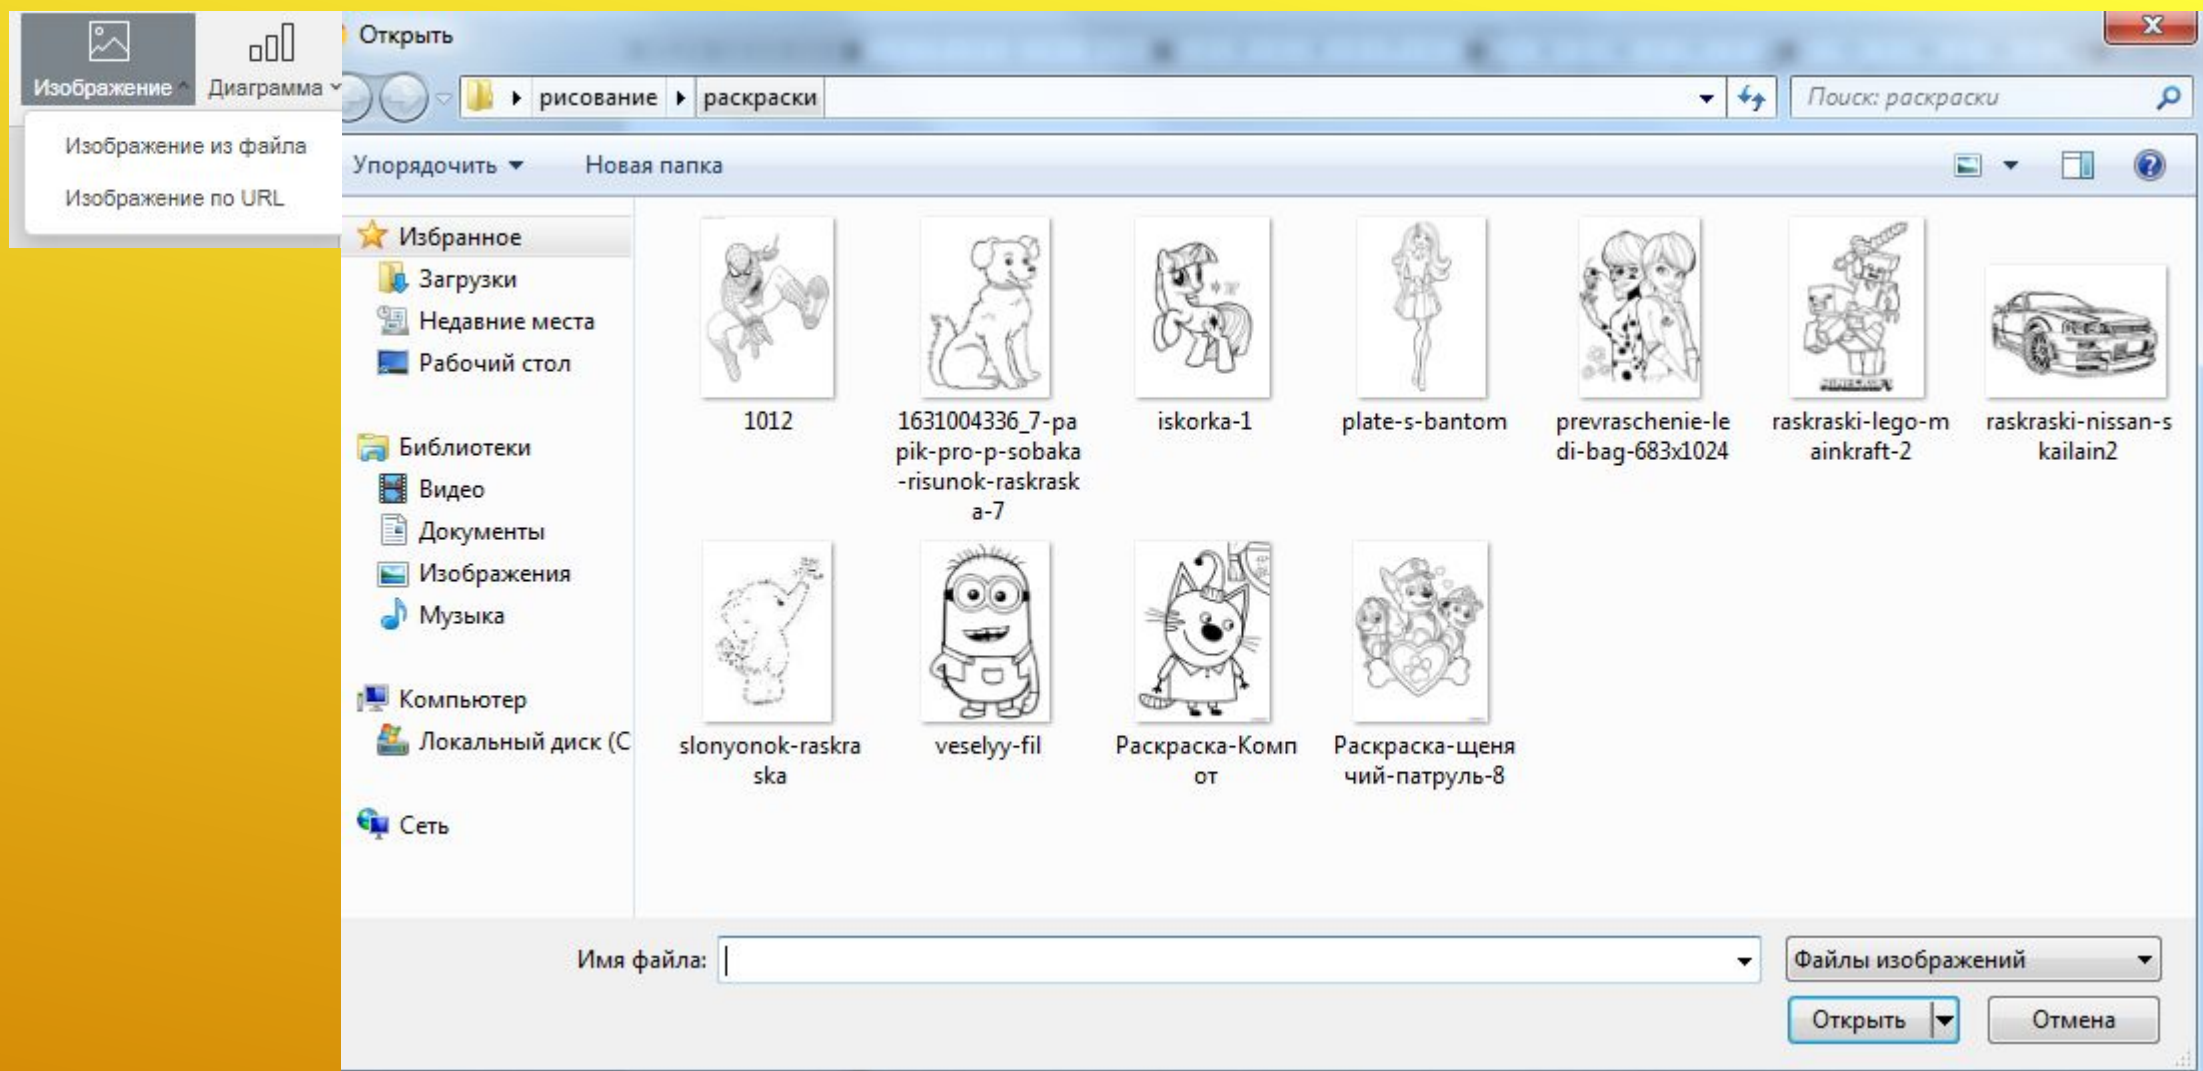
Изображение

Диаграмма

Изображение из файла

Изображение по URL

Открыть

рисование ▸ раскраски

Поиск: раскраски

Упорядочить ▾

Новая папка

Избранное

Загрузки

Недавние места

Рабочий стол

Библиотеки

Видео

Документы

Изображения

Музыка

Компьютер

Локальный диск (C

Сеть

1012

1631004336_7-papik-pro-p-sobaka-risunok-raskraska-7

iskorka-1

plate-s-bantom

prevraschenie-ledi-bag-683x1024

raskraski-lego-mainkraft-2

raskraski-nissan-skailain2

slonyonok-raskraska

veselyy-fil

Раскраска-Компот

Раскраска-щенячий-патруль-8

Имя файла:

Файлы изображений

Открыть

Отмена